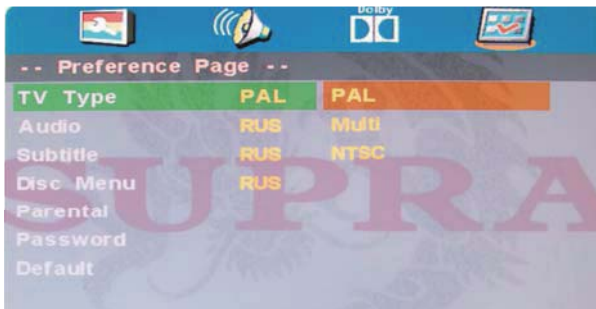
Dolby

-- Preference Page --

| | | |
|---|---|---|
| TV Type | PAL | PAL |
| Audio | RUS | Multi |
| Subtitle | RUS | NTSC |
| Disc Menu | RUS | |
| Parental | | |
| Password | | |
| Default | | |

SUPRA